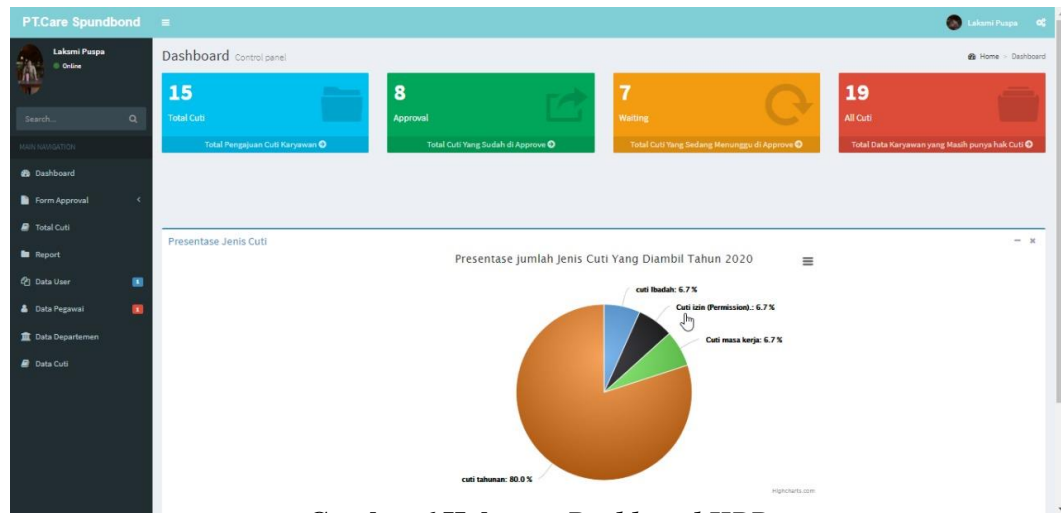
PT.Care Spundbond

Laksmi Puspa

Laksmi Puspa
Online

Search...

MAIN NAVIGATION

Dashboard
Form Approval
Total Cuti
Report
Data User
Data Pegawai
Data Departemen
Data Cuti

Dashboard Control panel

Home > Dashboard

15
Total Cuti
Total Pengajuan Cuti Karyawan

8
Approval
Total Cuti Yang Sudah di Approve

7
Waiting
Total Cuti Yang Sedang Menunggu di Approve

19
All Cuti
Total Data Karyawan yang Masih punya hak Cuti

Presentase Jenis Cuti

Presentase jumlah Jenis Cuti Yang Diambil Tahun 2020

cuti Ibadah: 6.7 %
Cuti izin (Permission).: 6.7 %
Cuti masa kerja: 6.7 %
cuti tahunan: 80.0 %

Highcharts.com

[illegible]